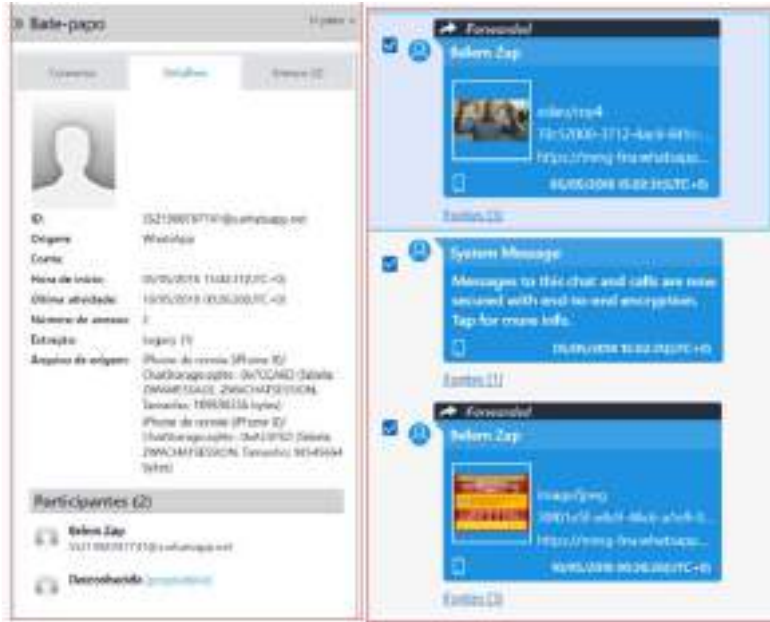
Bate-papo

Conversa | Detalhes | Anexos (2)

ID: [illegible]@s.whatsapp.net
Origem: WhatsApp
Conta:
Hora de início: 05/05/2019 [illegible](UTC+0)
Última atividade: 10/05/2019 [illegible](UTC+0)
Número de anexos: 2
Extração: Legacy (1)
Arquivo de origem: iPhone do remeio (iPhone X)/ ChatStorage.sqlite : 0x7CCA6D (Tabela: ZWAMESSAGE, ZWACHATSESSION, Tamanho: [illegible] bytes) iPhone do remeio (iPhone X)/ ChatStorage.sqlite : 0x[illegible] (Tabela: ZWACHATSESSION, Tamanho: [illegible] bytes)

Participantes (2)

Belem Zap
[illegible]@s.whatsapp.net

Desconhecido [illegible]

Forwarded
Belem Zap
video/mp4
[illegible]
https://mmg-fna.whatsapp...
05/05/2019 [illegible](UTC+0)
Fontes (3)

System Message
Messages to this chat and calls are now secured with end-to-end encryption. Tap for more info.
05/05/2019 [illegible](UTC+0)
Fontes (1)

Forwarded
Belem Zap
image/jpeg
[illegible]
https://mmg-fna.whatsapp...
10/05/2019 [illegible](UTC+0)
Fontes (3)